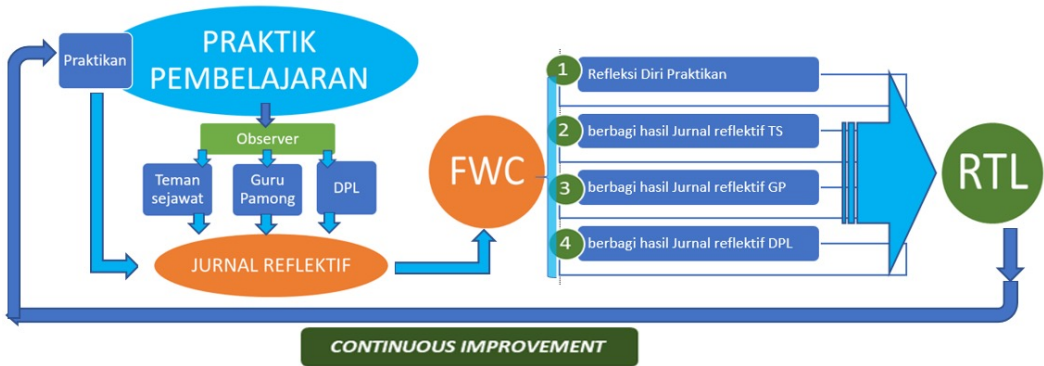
Praktikan

PRAKTIK PEMBELAJARAN

Observer

Teman sejawat

Guru Pamong

DPL

JURNAL REFLEKTIF

FWC

1 Refleksi Diri Praktikan

2 berbagi hasil Jurnal reflektif TS

3 berbagi hasil Jurnal reflektif GP

4 berbagi hasil Jurnal reflektif DPL

RTL

CONTINUOUS IMPROVEMENT